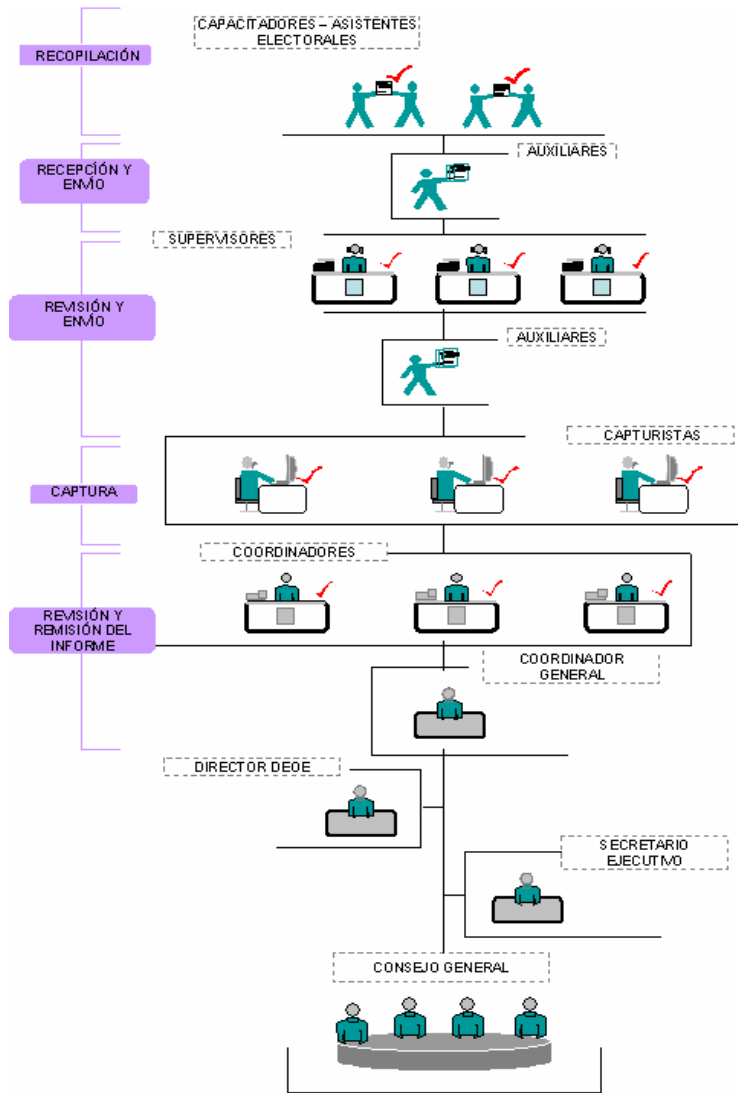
RECOPILACIÓN

CAPACITADORES – ASISTENTES ELECTORALES

RECEPCIÓN Y ENVÍO

AUXILIARES

SUPERVISORES

REVISIÓN Y ENVÍO

AUXILIARES

CAPTURISTAS

CAPTURA

COORDINADORES

REVISIÓN Y REMISIÓN DEL INFORME

COORDINADOR GENERAL

DIRECTOR DEOE

SECRETARIO EJECUTIVO

CONSEJO GENERAL